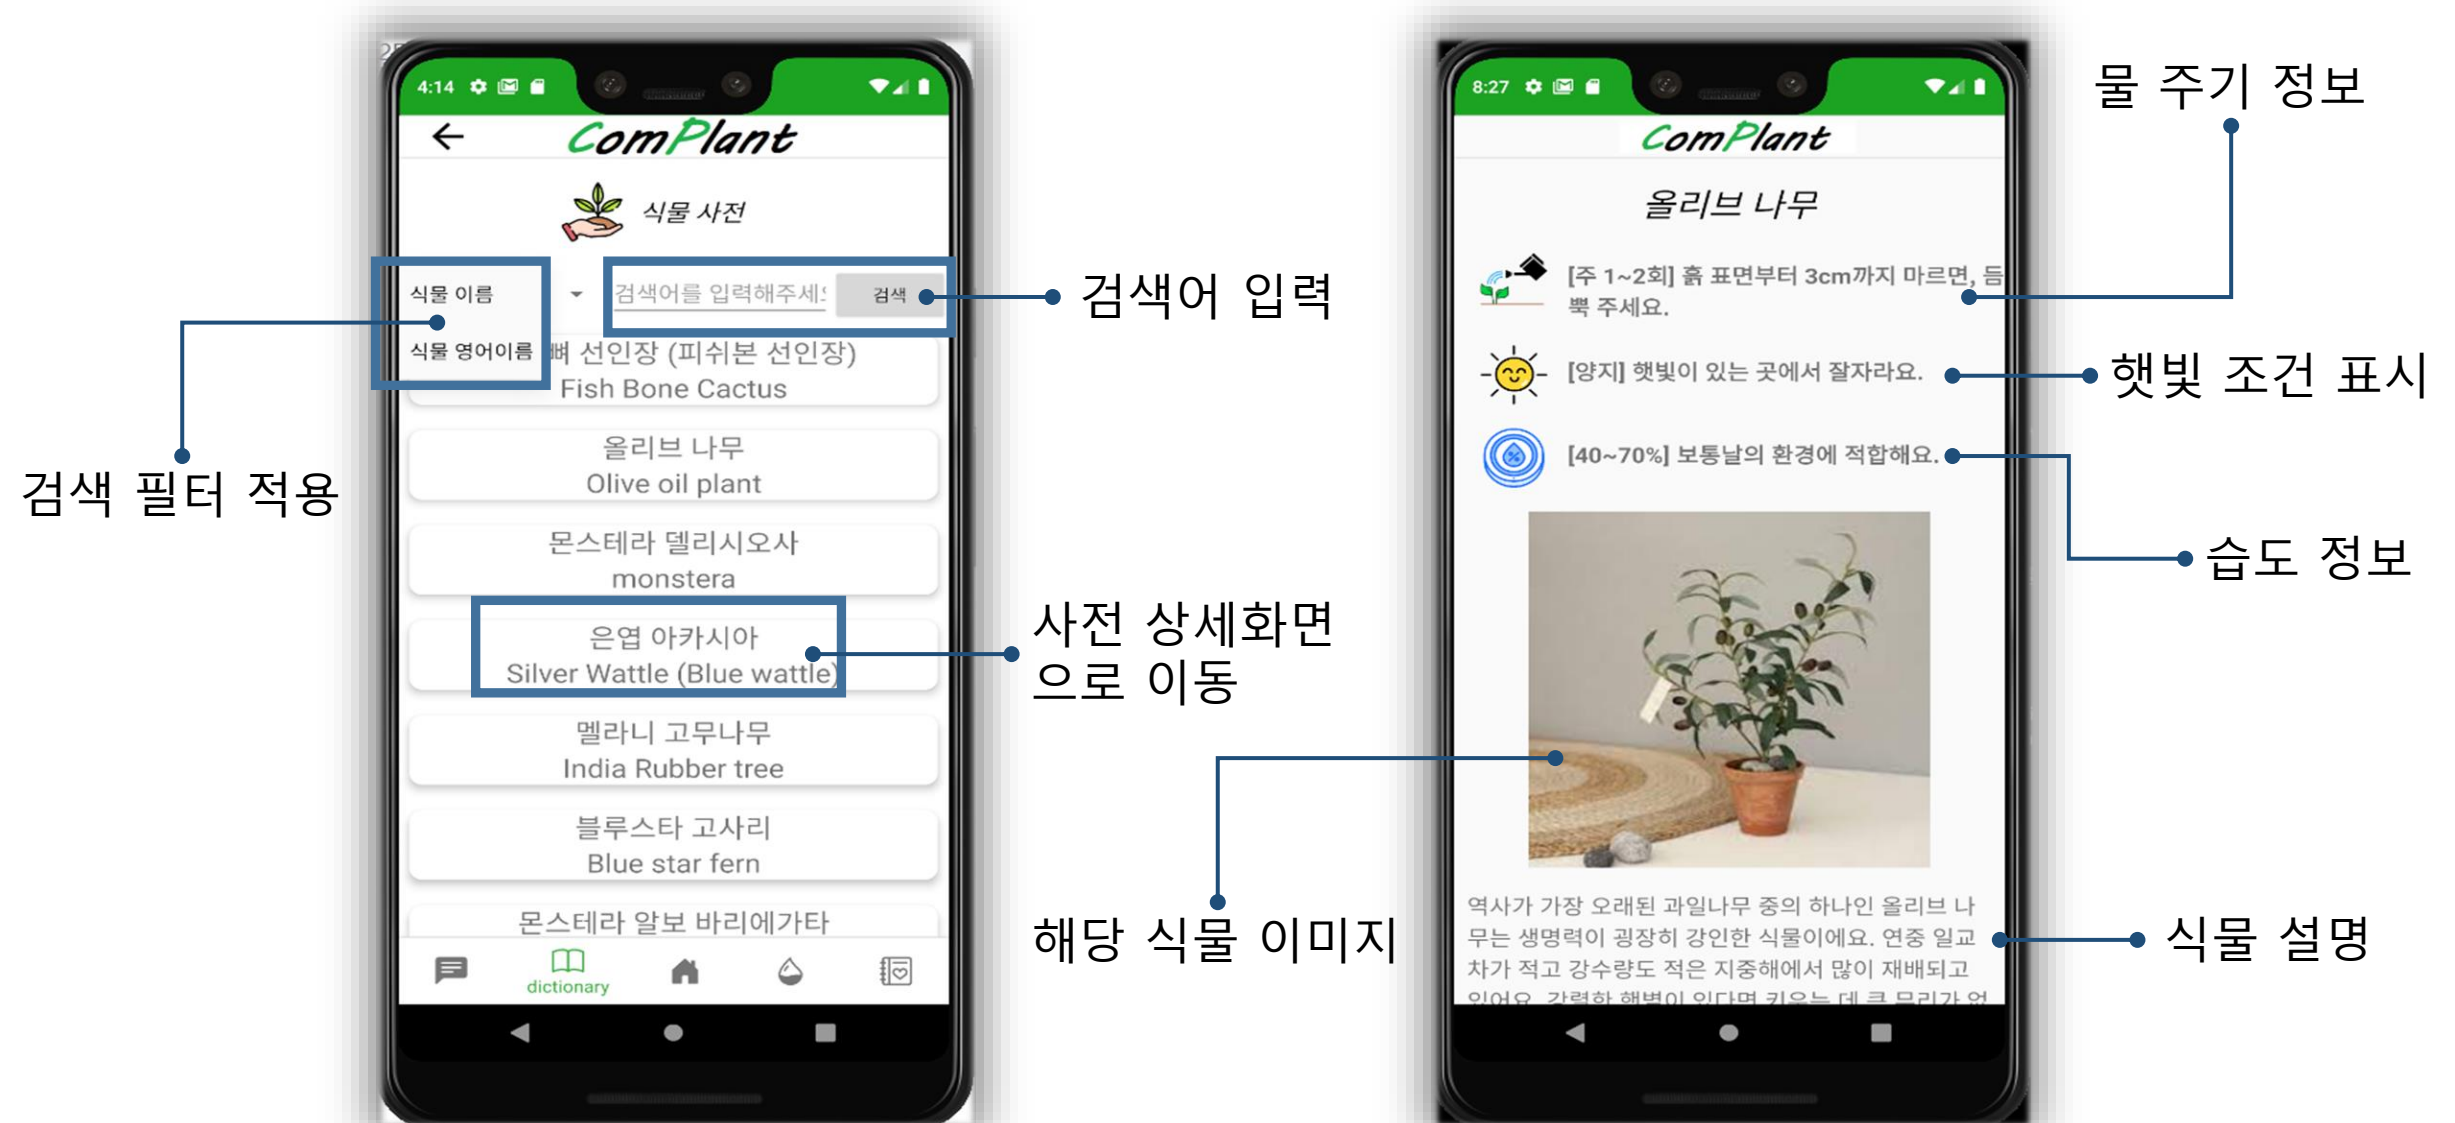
4:14

ComPlant

식물 사전

식물 이름

식물 영어이름

검색어를 입력해주세!

검색

뼈 선인장 (피쉬본 선인장)
Fish Bone Cactus

올리브 나무
Olive oil plant

몬스테라 델리시오사
monstera

은엽 아카시아
Silver Wattle (Blue wattle)

멜라니 고무나무
India Rubber tree

블루스타 고사리
Blue star fern

몬스테라 알보 바리에가타

dictionary

검색 필터 적용

검색어 입력

사전 상세화면으로 이동

해당 식물 이미지

8:27

ComPlant

올리브 나무

[주 1~2회] 흙 표면부터 3cm까지 마르면, 듬뿍 주세요.

[양지] 햇빛이 있는 곳에서 잘자라요.

[40~70%] 보통날의 환경에 적합해요.

역사가 가장 오래된 과일나무 중의 하나인 올리브 나무는 생명력이 굉장히 강인한 식물이에요. 연중 일교차가 적고 강수량도 적은 지중해에서 많이 재배되고 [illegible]

물 주기 정보

햇빛 조건 표시

습도 정보

식물 설명